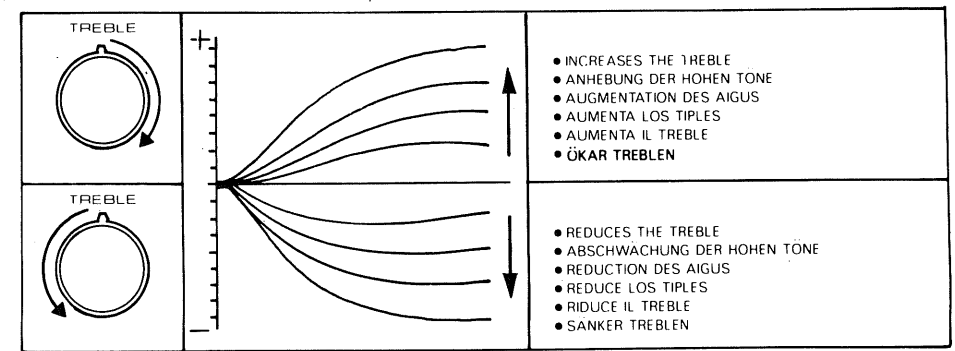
TREBLE

TREBLE

+

–

• INCREASES THE TREBLE
• ANHEBUNG DER HOHEN TÖNE
• AUGMENTATION DES AIGUS
• AUMENTA LOS TIPLES
• AUMENTA IL TREBLE
• ÖKAR TREBLEN

• REDUCES THE TREBLE
• ABSCHWÄCHUNG DER HOHEN TÖNE
• REDUCTION DES AIGUS
• REDUCE LOS TIPLES
• RIDUCE IL TREBLE
• SÄNKER TREBLEN